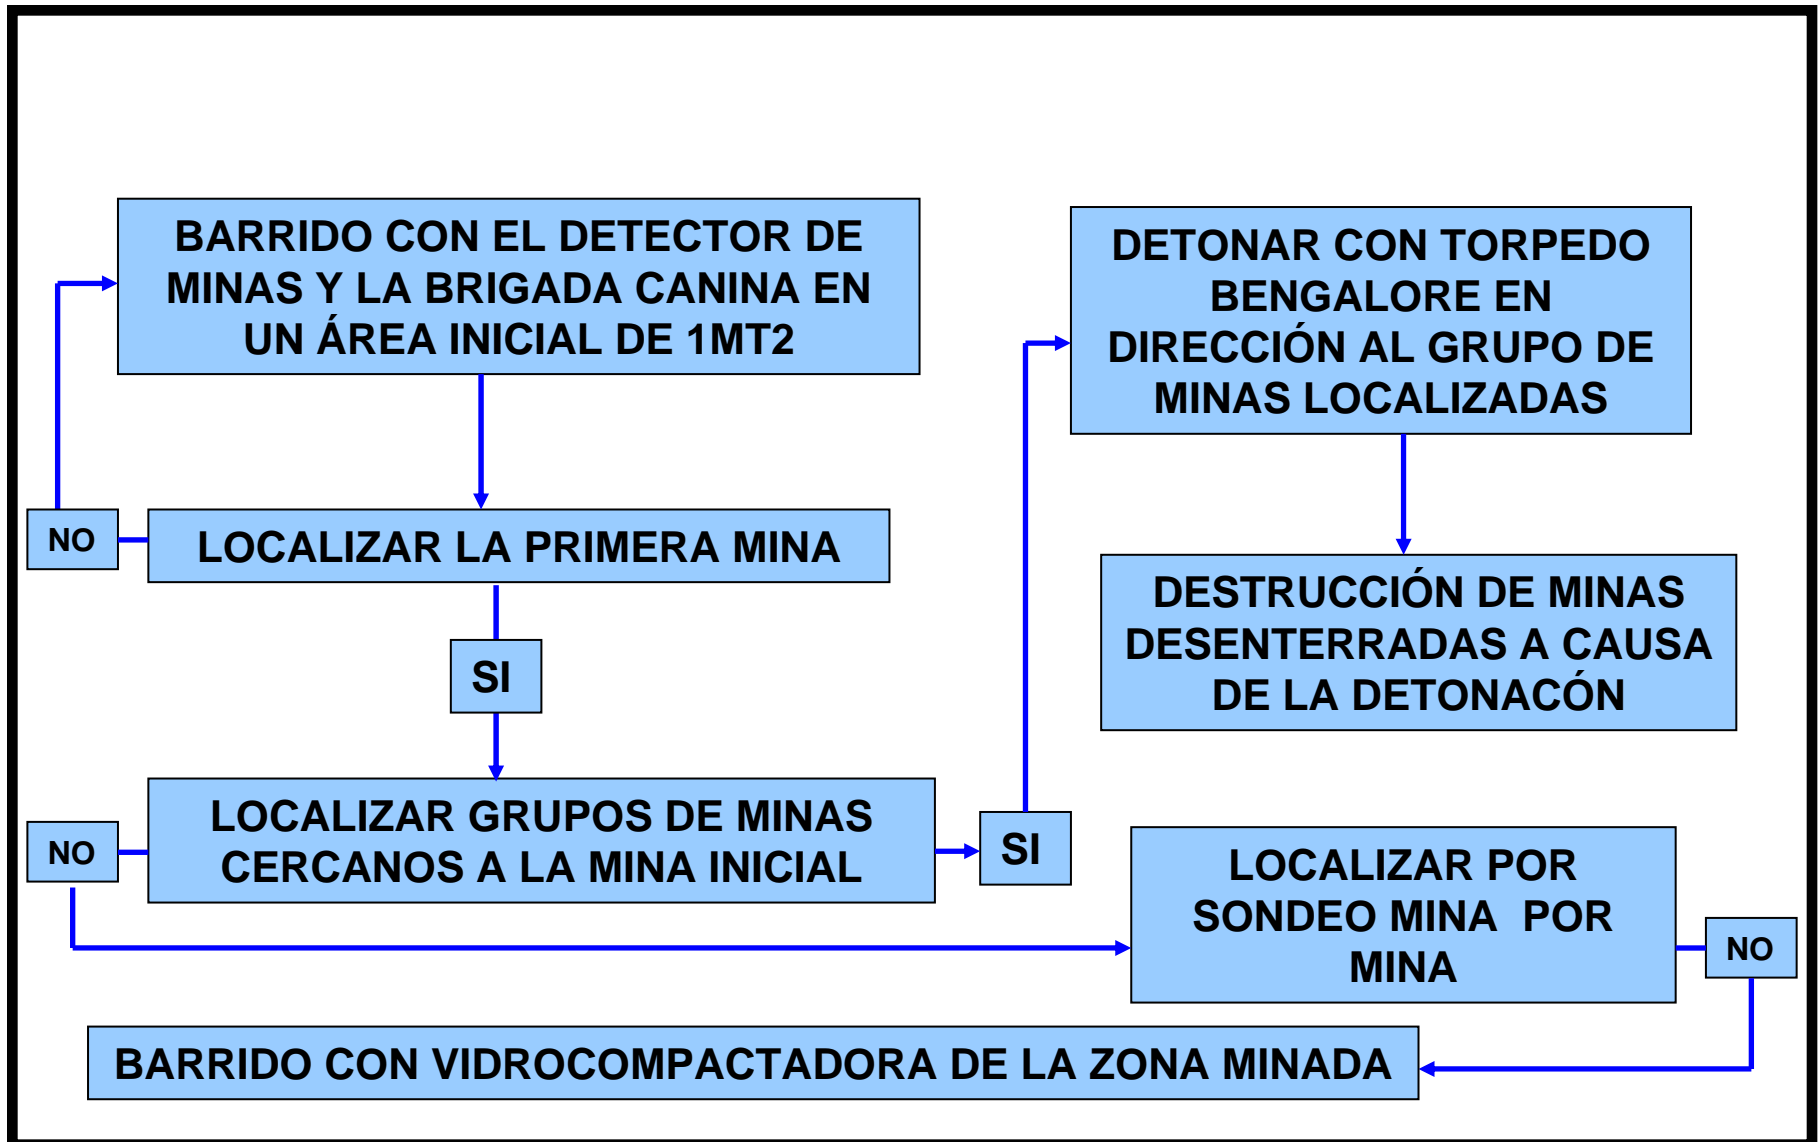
BARRIDO CON EL DETECTOR DE MINAS Y LA BRIGADA CANINA EN UN ÁREA INICIAL DE 1MT2

NO

LOCALIZAR LA PRIMERA MINA

SI

NO

LOCALIZAR GRUPOS DE MINAS CERCANOS A LA MINA INICIAL

SI

DETONAR CON TORPEDO BENGALORE EN DIRECCIÓN AL GRUPO DE MINAS LOCALIZADAS

DESTRUCCIÓN DE MINAS DESENTERRADAS A CAUSA DE LA DETONACÓN

LOCALIZAR POR SONDEO MINA POR MINA

NO

BARRIDO CON VIDROCOMPACTADORA DE LA ZONA MINADA